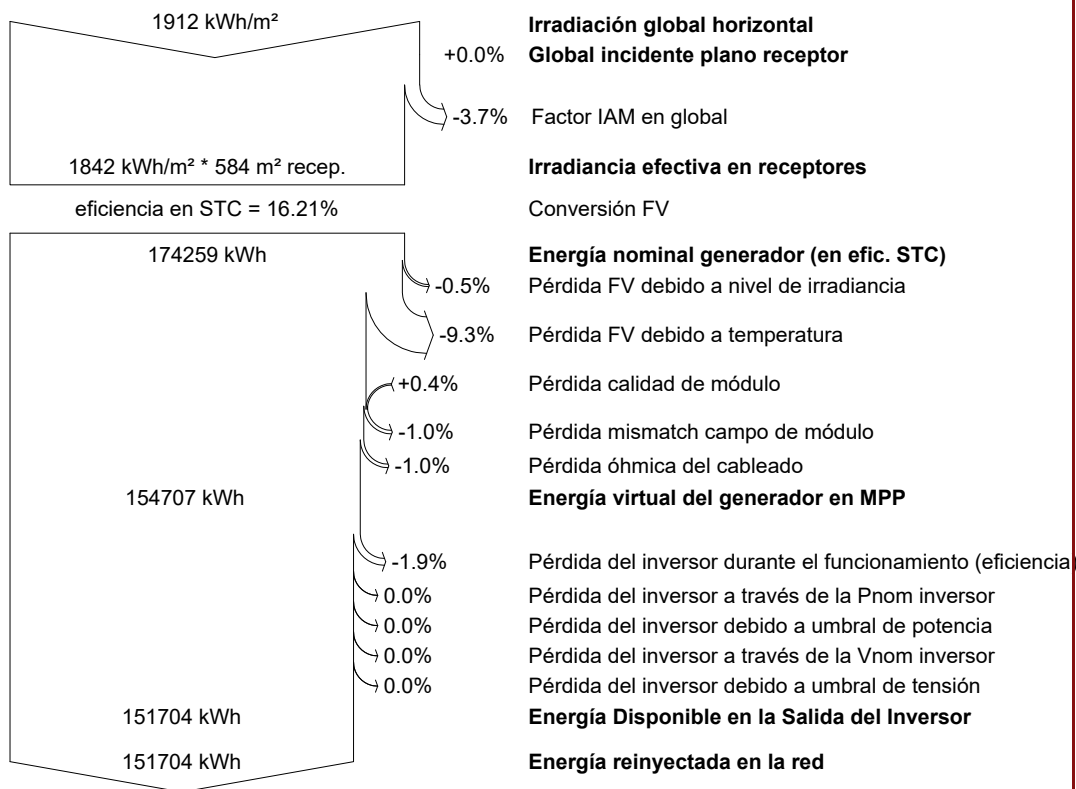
1912 kWh/m²

Irradiación global horizontal

+0.0% Global incidente plano receptor

-3.7% Factor IAM en global

1842 kWh/m² * 584 m² recep.

Irradiancia efectiva en receptores

eficiencia en STC = 16.21%

Conversión FV

174259 kWh

Energía nominal generador (en efic. STC)

-0.5% Pérdida FV debido a nivel de irradiancia

-9.3% Pérdida FV debido a temperatura

+0.4% Pérdida calidad de módulo

-1.0% Pérdida mismatch campo de módulo

-1.0% Pérdida óhmica del cableado

154707 kWh

Energía virtual del generador en MPP

-1.9% Pérdida del inversor durante el funcionamiento (eficiencia

0.0% Pérdida del inversor a través de la Pnom inversor

0.0% Pérdida del inversor debido a umbral de potencia

0.0% Pérdida del inversor a través de la Vnom inversor

0.0% Pérdida del inversor debido a umbral de tensión

151704 kWh

Energía Disponible en la Salida del Inversor

151704 kWh

Energía reinyectada en la red